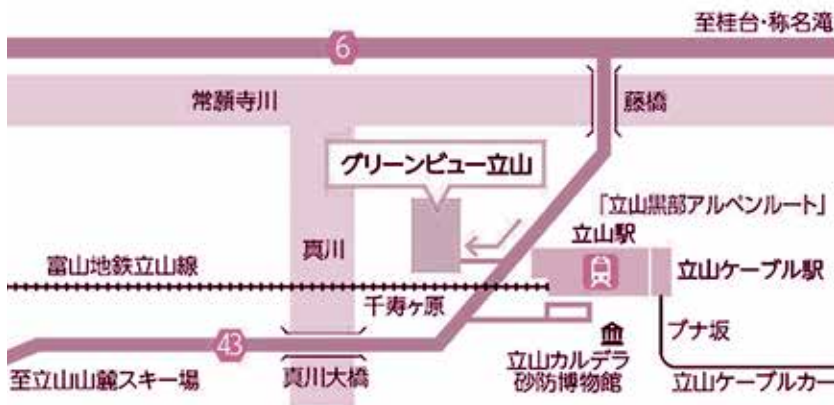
至桂台・称名滝

6

常願寺川

藤橋

グリーンビュー立山

「立山黒部アルペンルート」

立山駅

立山ケーブル駅

富山地鉄立山線

真川

千寿ヶ原

43

ブナ坂

立山カルデラ砂防博物館

至立山山麓スキー場

真川大橋

立山ケーブルカー